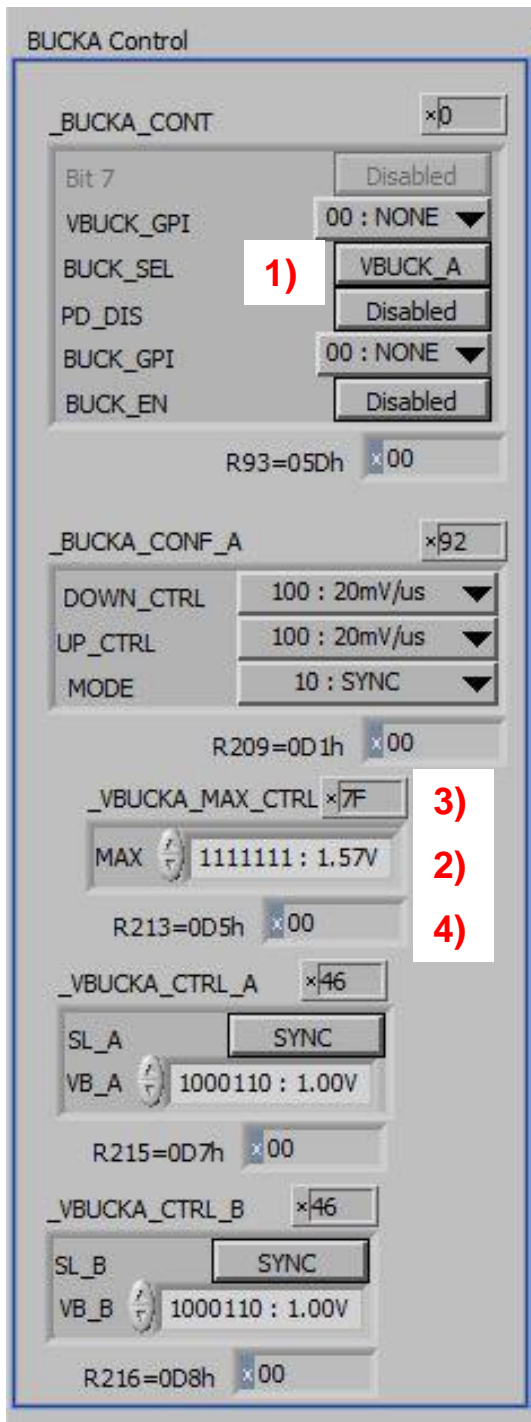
BUCKA Control

_BUCKA_CONT x0

Bit 7 Disabled
VBUCK_GPI 00 : NONE
BUCK_SEL 1) VBUCK_A
PD_DIS Disabled
BUCK_GPI 00 : NONE
BUCK_EN Disabled

R93=05Dh x00

_BUCKA_CONF_A x92

DOWN_CTRL 100 : 20mV/us
UP_CTRL 100 : 20mV/us
MODE 10 : SYNC

R209=0D1h x00

_VBUCKA_MAX_CTRL x7F 3)

MAX 1111111 : 1.57V 2)

R213=0D5h x00 4)

_VBUCKA_CTRL_A x46

SL_A SYNC
VB_A 1000110 : 1.00V

R215=0D7h x00

_VBUCKA_CTRL_B x46

SL_B SYNC
VB_B 1000110 : 1.00V

R216=0D8h x00